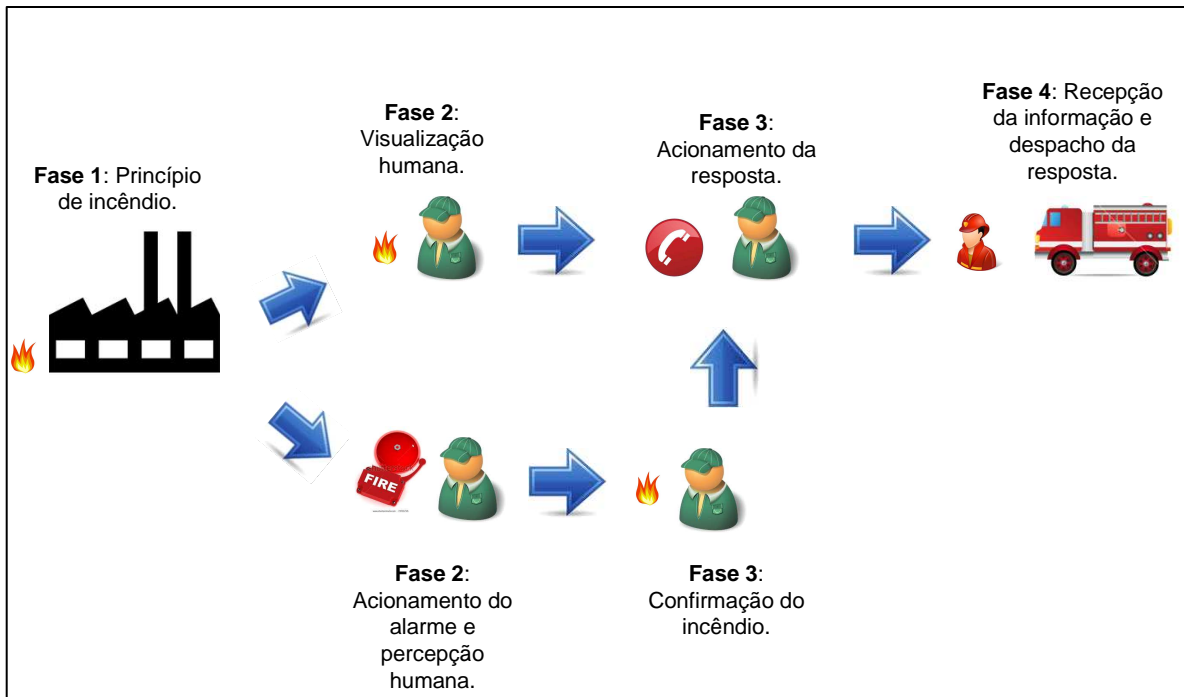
**Fase 1**: Princípio de incêndio.

**Fase 2**: Visualização humana.

**Fase 3**: Acionamento da resposta.

**Fase 4**: Recepção da informação e despacho da resposta.

FIRE

**Fase 2**: Acionamento do alarme e percepção humana.

**Fase 3**: Confirmação do incêndio.